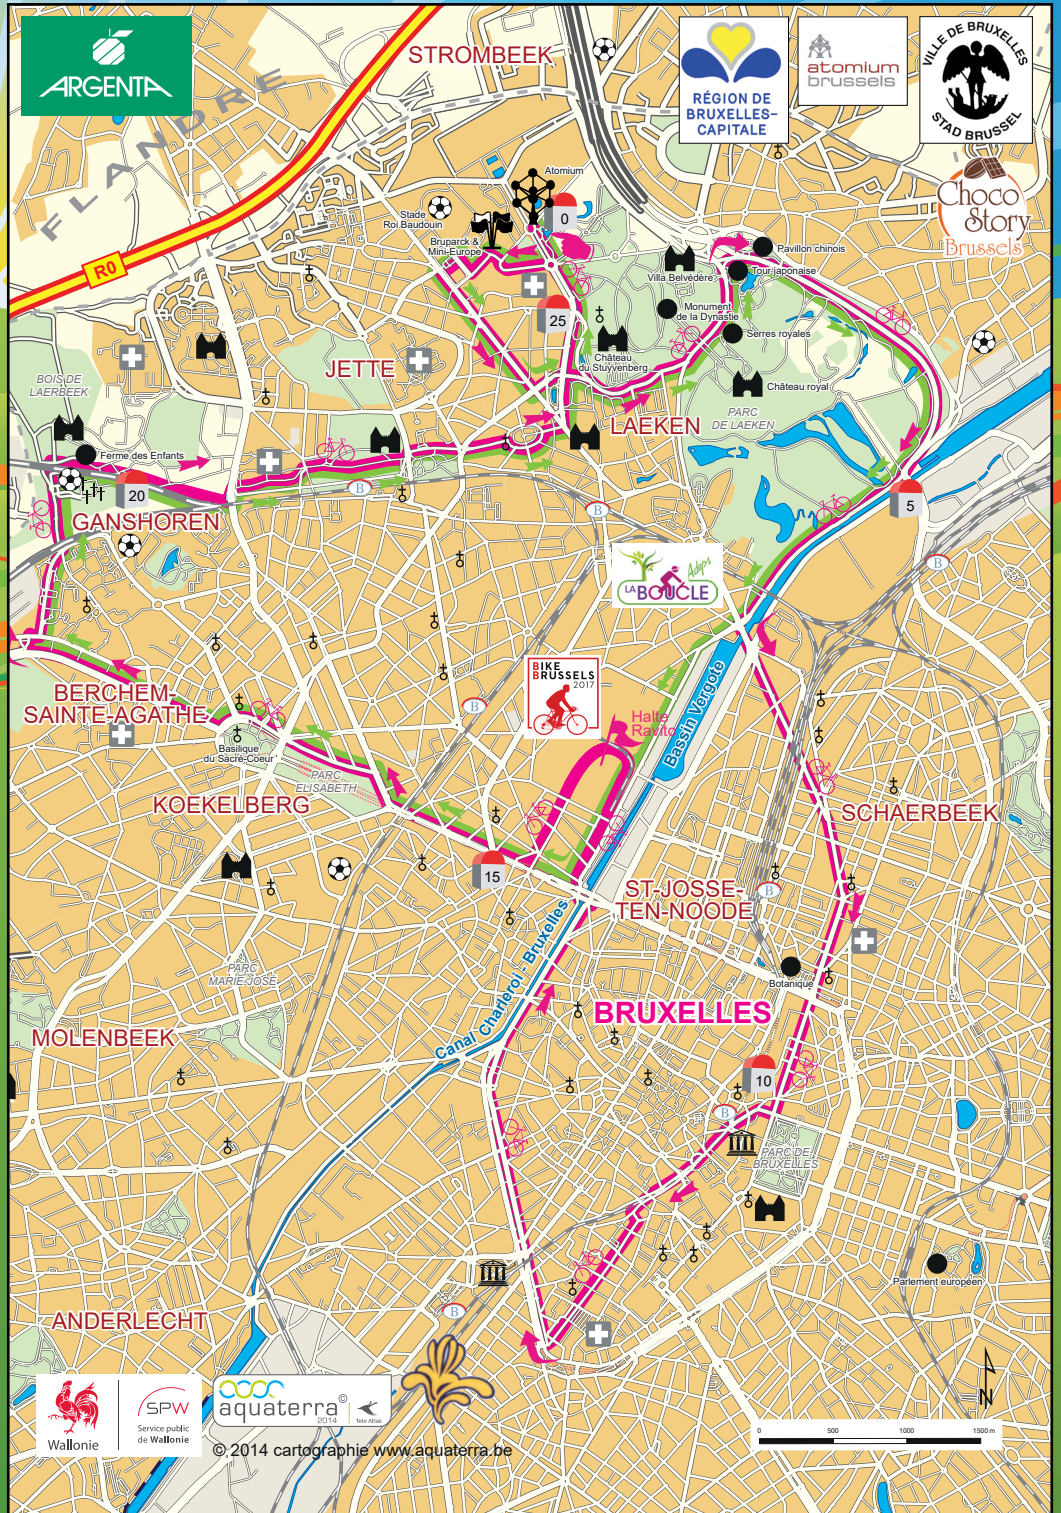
ARGENTA

RÉGION DE BRUXELLES-CAPITALE

atomium brussels

VILLE DE BRUXELLES STAD BRUSSEL

Choco Story Brussels

STROMBEEK

FLANDRE

R0

Atomium

Stade Roi Baudouin

Bruparck & Mini-Europe

0

25

Pavillon chinois

Tour japonaise

Villa Belvédère

Monument de la Dynastie

Serres royales

Château du Stuyvenberg

Château royal

JETTE

BOIS DE LAERBEEK

LAEKEN

PARC DE LAEKEN

Ferme des Enfants

20

GANSHOREN

5

LA BOUCLE Adeps

BIKE BRUSSELS 2017

Halte Ravito

Bassin Vergote

BERCHEM-SAINTE-AGATHE

Basilique du Sacré-Coeur

PARC ELISABETH

KOEKELBERG

SCHAERBEEK

15

ST-JOSSE-TEN-NOODE

Botanique

PARC MARIE-JOSÉ

Canal Charleroi - Bruxelles

BRUXELLES

MOLENBEEK

10

PARC DE BRUXELLES

Parlement européen

ANDERLECHT

Wallonie

SPW Service public de Wallonie

aquaterra 2014

© 2014 cartographie www.aquaterra.be

0 500 1000 1500 m

N